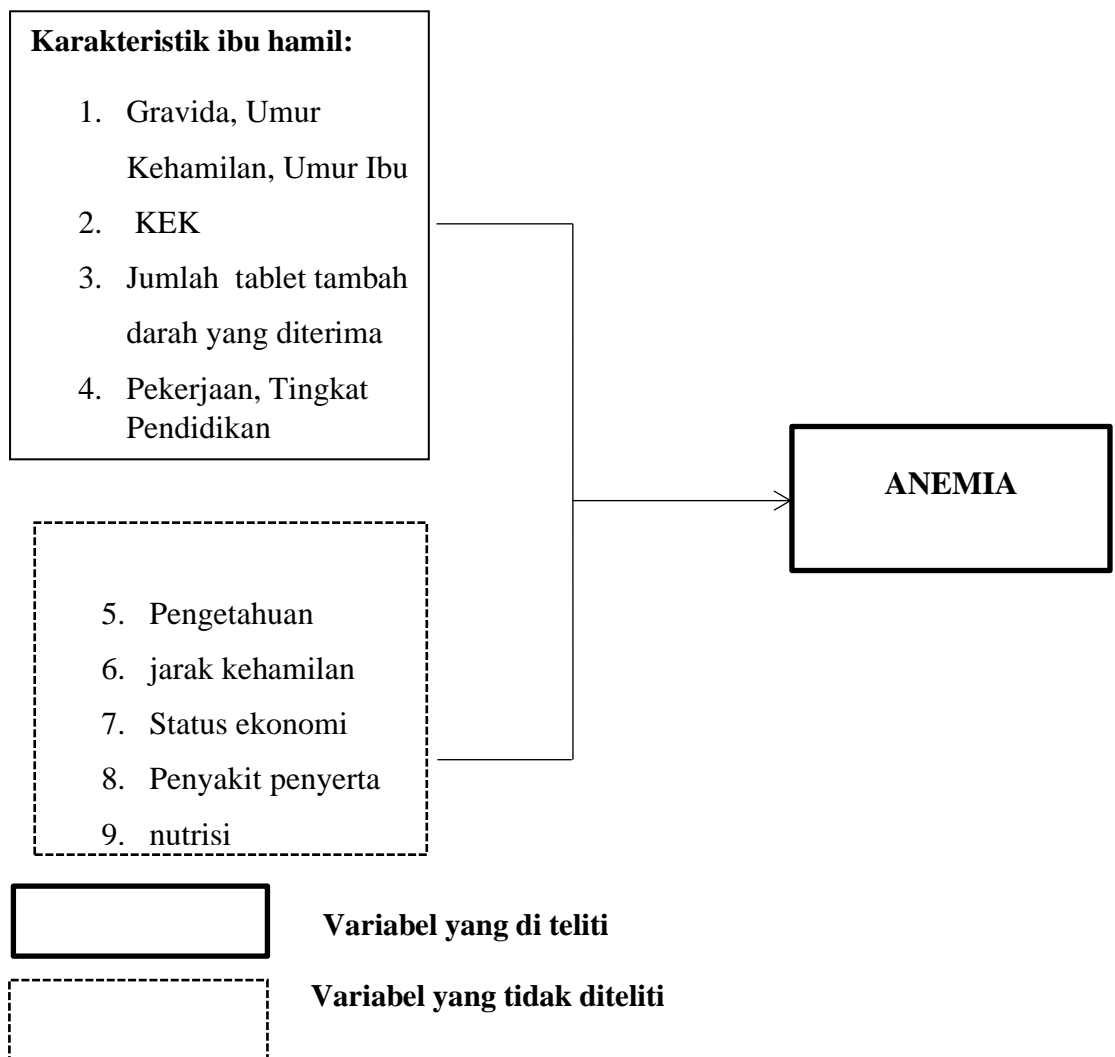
**Karakteristik ibu hamil:**

1. Gravida, Umur Kehamilan, Umur Ibu
2. KEK
3. Jumlah tablet tambah darah yang diterima
4. Pekerjaan, Tingkat Pendidikan

5. Pengetahuan
6. jarak kehamilan
7. Status ekonomi
8. Penyakit penyerta
9. nutrisi

**ANEMIA**

**Variabel yang di teliti**

**Variabel yang tidak diteliti**